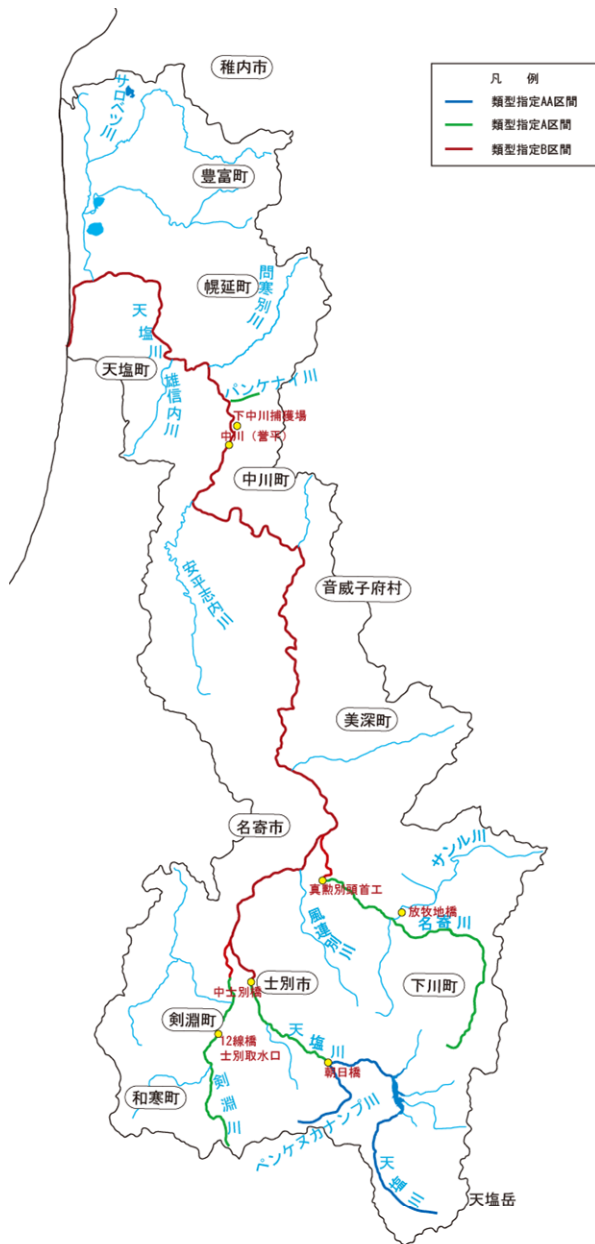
凡　例
類型指定AA区間
類型指定A区間
類型指定B区間

稚内市
サロベツ川
豊富町
幌延町
問寒別川
天塩川
天塩町
雄信内川
パンケナイ川
下中川捕獲場
中川（誉平）
中川町
安平志内川
音威子府村
美深町
名寄市
サンル川
真勲別頭首工
放牧地橋
風連別川
名寄川
下川町
士別市
中士別橋
剣淵町
12線橋
士別取水口
天塩川
朝日橋
剣淵川
和寒町
ペンケヌカナンプ川
天塩川
天塩岳